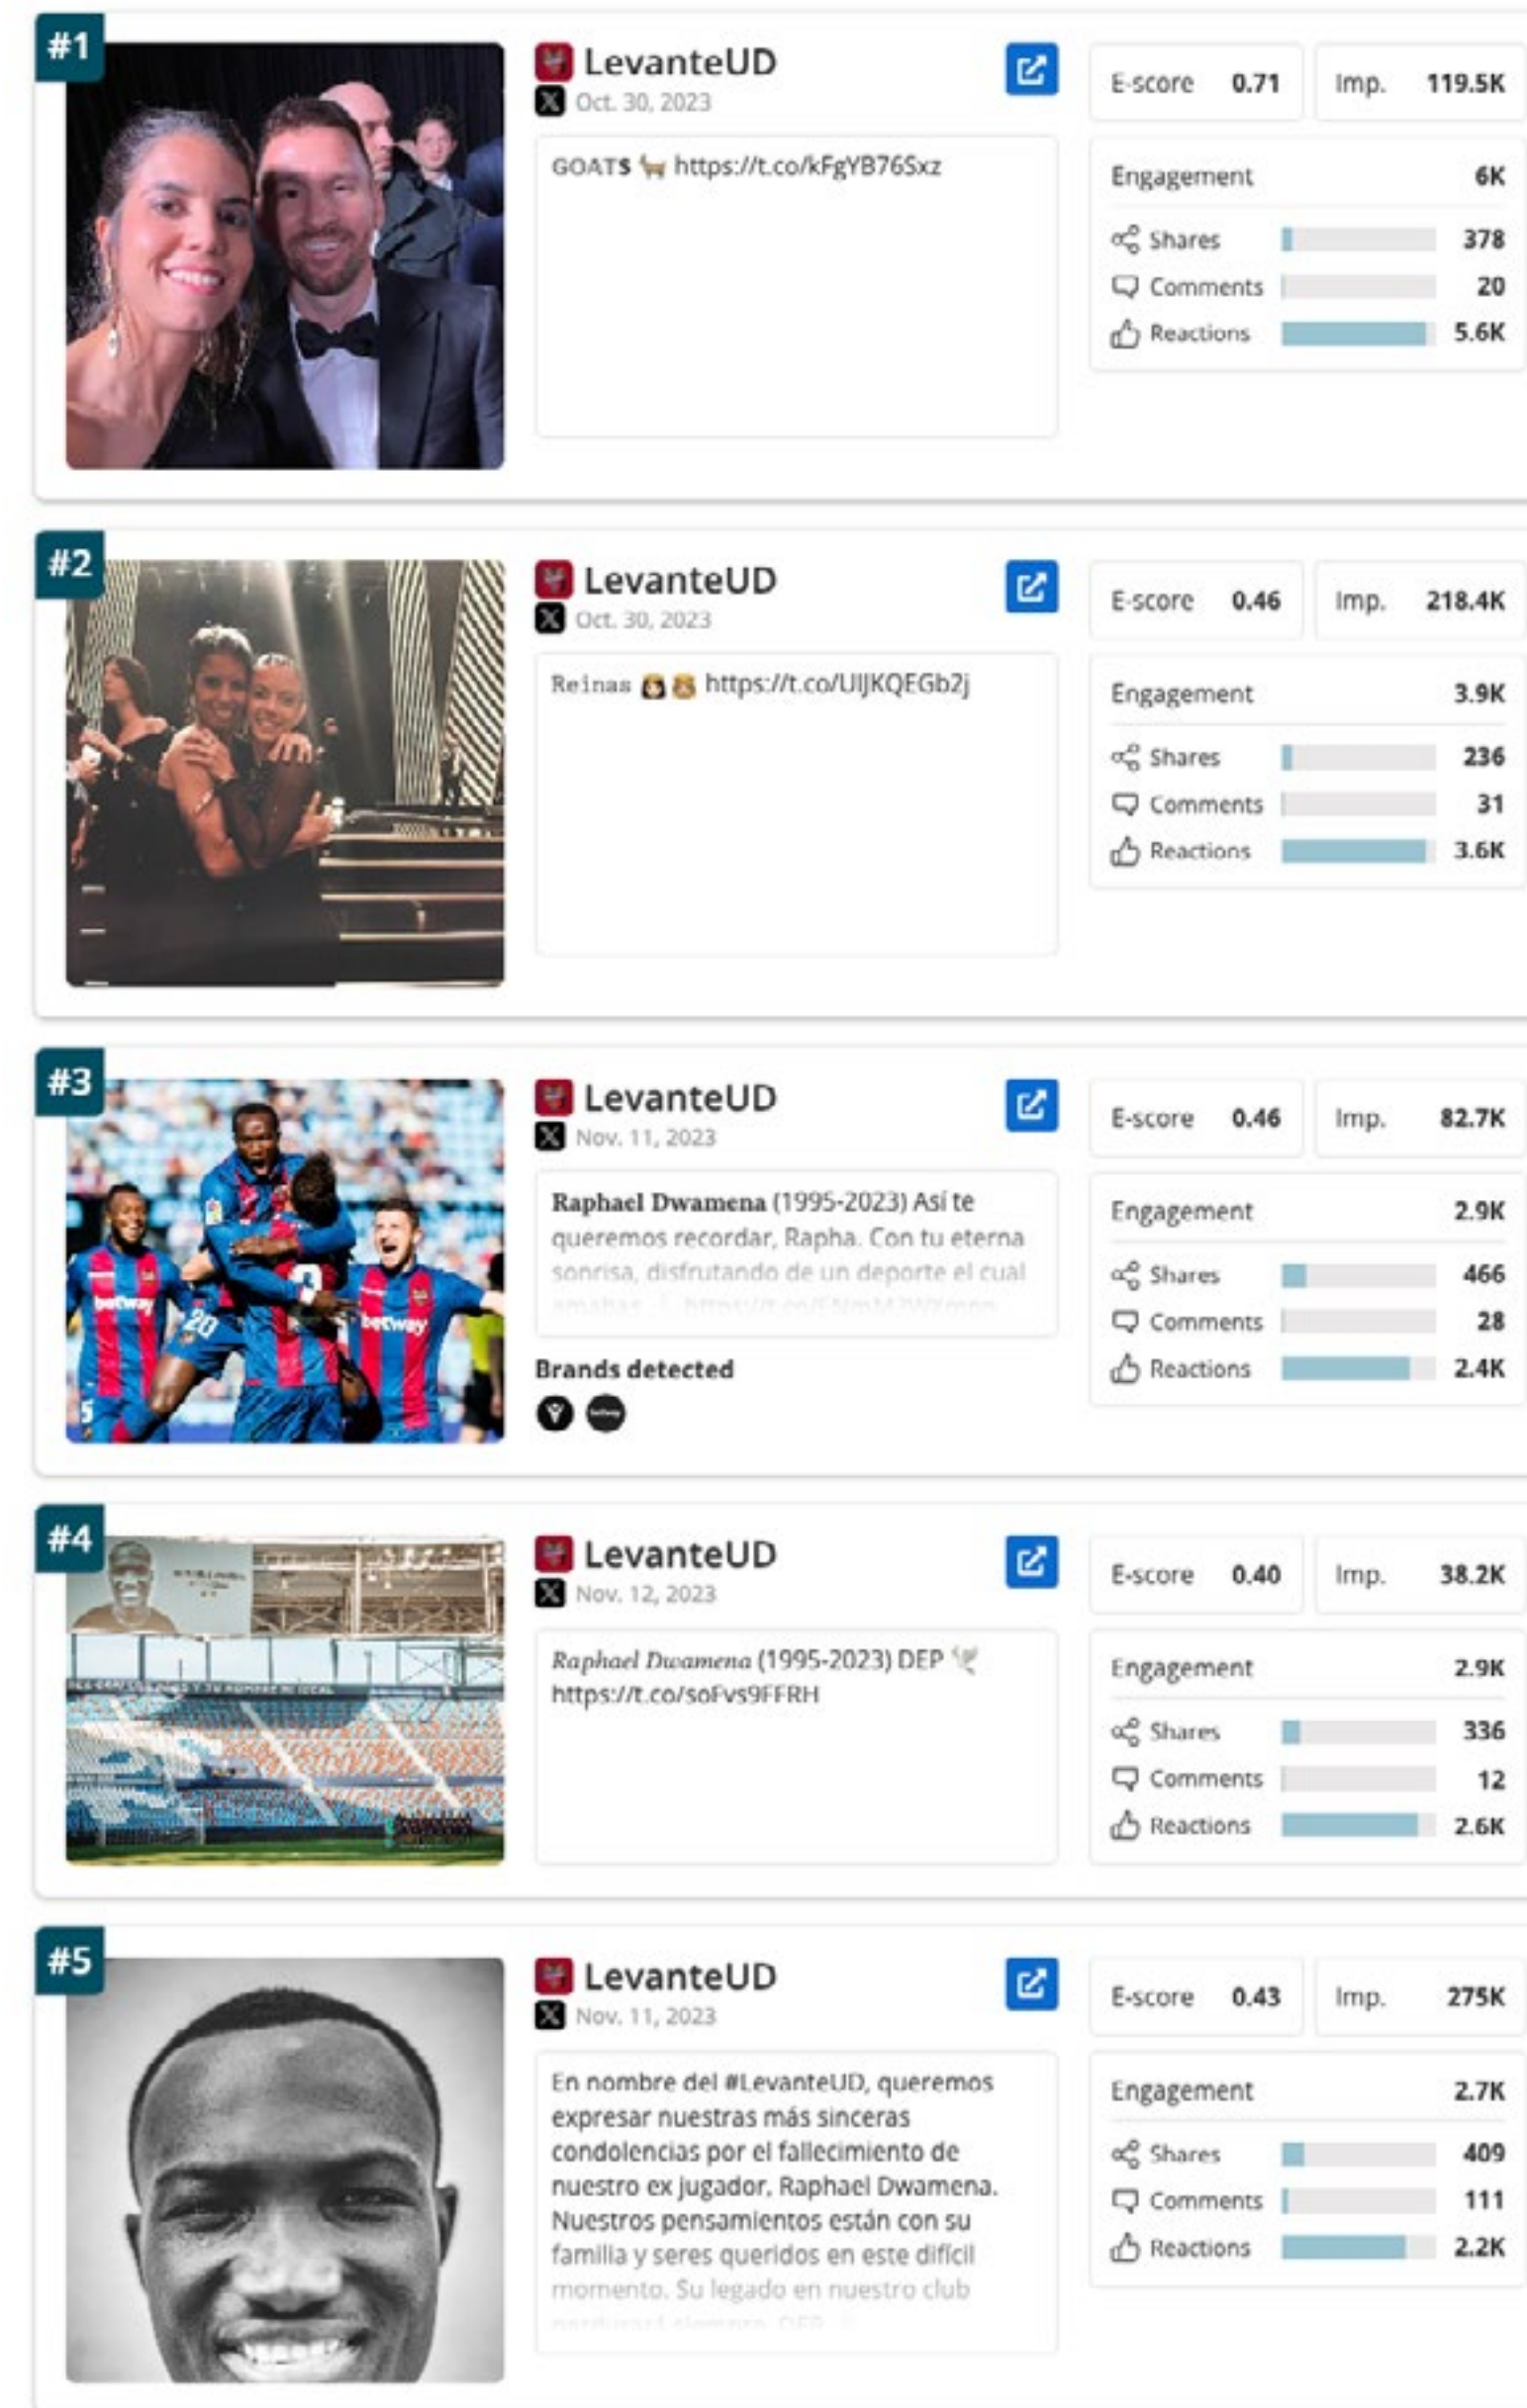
#1

LevanteUD
Oct. 30, 2023

GOATS 🐐 https://t.co/kFgYB76Sxz

E-score 0.71
Imp. 119.5K

Engagement 6K
Shares 378
Comments 20
Reactions 5.6K

#2

LevanteUD
Oct. 30, 2023

Reinas 👸👸 https://t.co/UIJKQEGb2j

E-score 0.46
Imp. 218.4K

Engagement 3.9K
Shares 236
Comments 31
Reactions 3.6K

#3

LevanteUD
Nov. 11, 2023

Raphael Dwamena (1995-2023) Así te queremos recordar, Rapha. Con tu eterna sonrisa, disfrutando de un deporte el cual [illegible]

Brands detected

E-score 0.46
Imp. 82.7K

Engagement 2.9K
Shares 466
Comments 28
Reactions 2.4K

#4

LevanteUD
Nov. 12, 2023

Raphael Dwamena (1995-2023) DEP 🕊️ https://t.co/soFvs9FFRH

E-score 0.40
Imp. 38.2K

Engagement 2.9K
Shares 336
Comments 12
Reactions 2.6K

#5

LevanteUD
Nov. 11, 2023

En nombre del #LevanteUD, queremos expresar nuestras más sinceras condolencias por el fallecimiento de nuestro ex jugador, Raphael Dwamena. Nuestros pensamientos están con su familia y seres queridos en este difícil momento. Su legado en nuestro club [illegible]

E-score 0.43
Imp. 275K

Engagement 2.7K
Shares 409
Comments 111
Reactions 2.2K